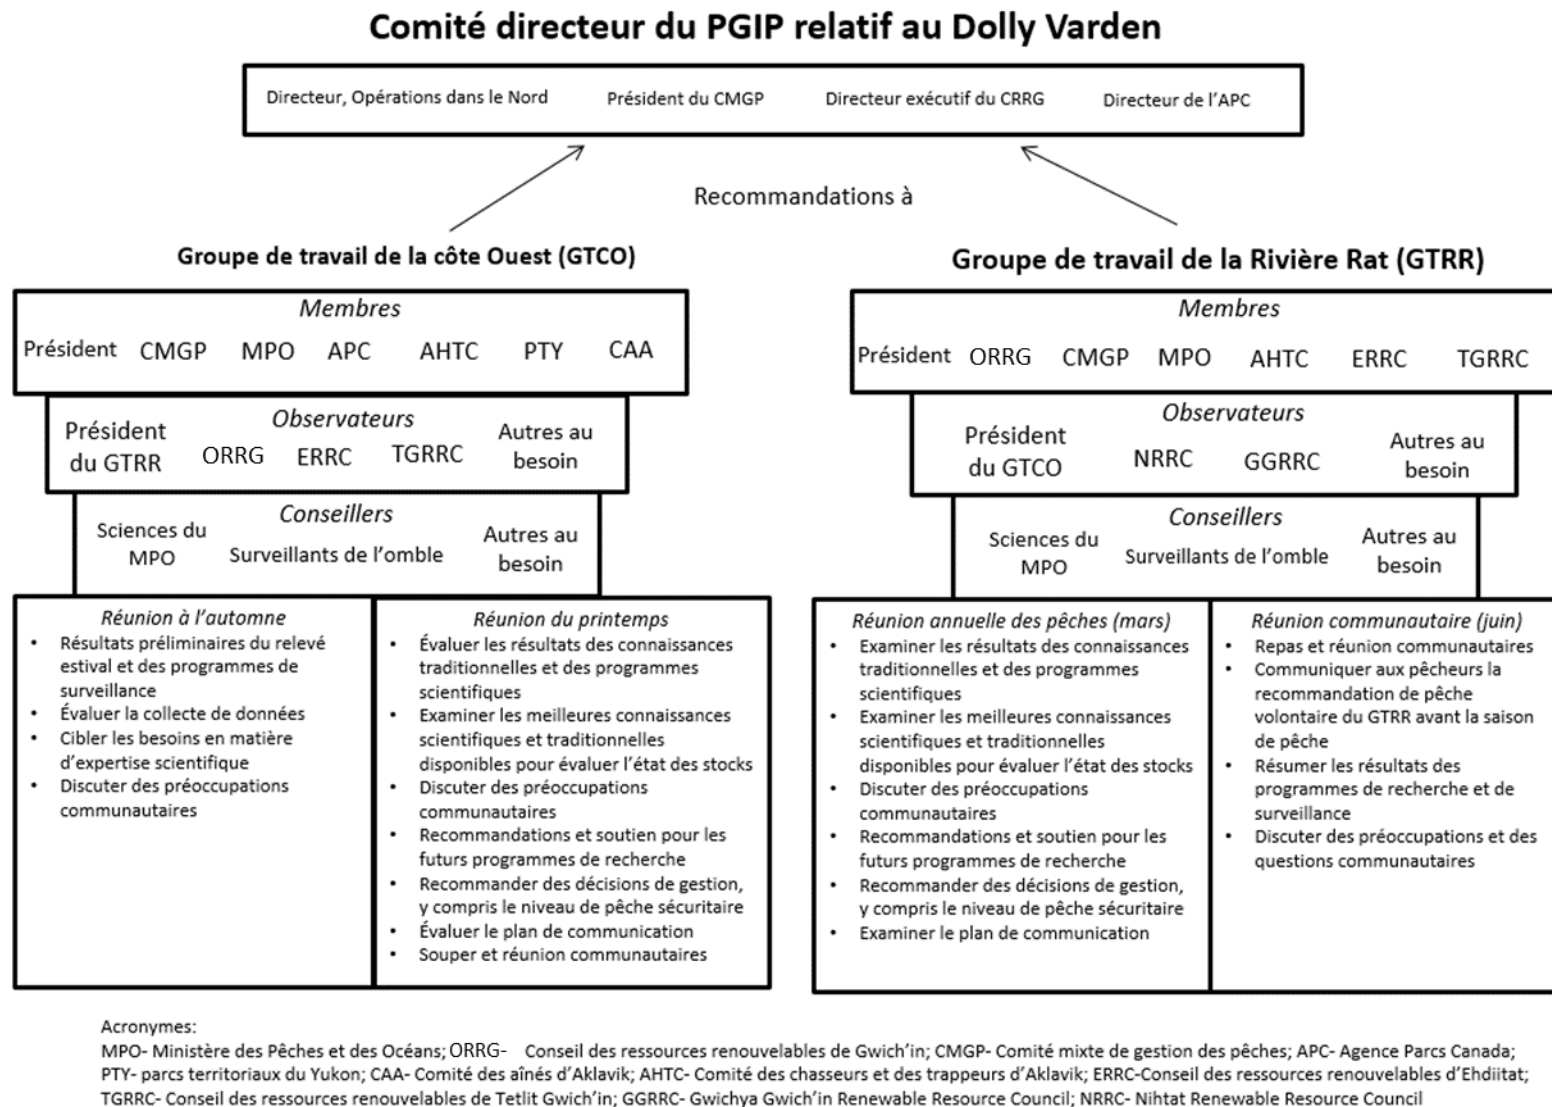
Comité directeur du PGIP relatif au Dolly Varden

Directeur, Opérations dans le Nord   Président du CMGP   Directeur exécutif du CRRG   Directeur de l'APC

Recommandations à

Groupe de travail de la côte Ouest (GTCO)

Membres
Président   CMGP   MPO   APC   AHTC   PTY   CAA

Observateurs
Président du GTRR   ORRG   ERRC   TGRRC   Autres au besoin

Conseillers
Sciences du MPO   Surveillants de l'omble   Autres au besoin

Réunion à l'automne
- Résultats préliminaires du relevé estival et des programmes de surveillance
- Évaluer la collecte de données
- Cibler les besoins en matière d'expertise scientifique
- Discuter des préoccupations communautaires

Réunion du printemps
- Évaluer les résultats des connaissances traditionnelles et des programmes scientifiques
- Examiner les meilleures connaissances scientifiques et traditionnelles disponibles pour évaluer l'état des stocks
- Discuter des préoccupations communautaires
- Recommandations et soutien pour les futurs programmes de recherche
- Recommander des décisions de gestion, y compris le niveau de pêche sécuritaire
- Évaluer le plan de communication
- Souper et réunion communautaires

Groupe de travail de la Rivière Rat (GTRR)

Membres
Président   ORRG   CMGP   MPO   AHTC   ERRC   TGRRC

Observateurs
Président du GTCO   NRRC   GGRRC   Autres au besoin

Conseillers
Sciences du MPO   Surveillants de l'omble   Autres au besoin

Réunion annuelle des pêches (mars)
- Examiner les résultats des connaissances traditionnelles et des programmes scientifiques
- Examiner les meilleures connaissances scientifiques et traditionnelles disponibles pour évaluer l'état des stocks
- Discuter des préoccupations communautaires
- Recommandations et soutien pour les futurs programmes de recherche
- Recommander des décisions de gestion, y compris le niveau de pêche sécuritaire
- Examiner le plan de communication

Réunion communautaire (juin)
- Repas et réunion communautaires
- Communiquer aux pêcheurs la recommandation de pêche volontaire du GTRR avant la saison de pêche
- Résumer les résultats des programmes de recherche et de surveillance
- Discuter des préoccupations et des questions communautaires

Acronymes:
MPO- Ministère des Pêches et des Océans; ORRG- Conseil des ressources renouvelables de Gwich'in; CMGP- Comité mixte de gestion des pêches; APC- Agence Parcs Canada; PTY- parcs territoriaux du Yukon; CAA- Comité des aînés d'Aklavik; AHTC- Comité des chasseurs et des trappeurs d'Aklavik; ERRC-Conseil des ressources renouvelables d'Ehdiitat; TGRRC- Conseil des ressources renouvelables de Tetlit Gwich'in; GGRRC- Gwichya Gwich'in Renewable Resource Council; NRRC- Nihtat Renewable Resource Council